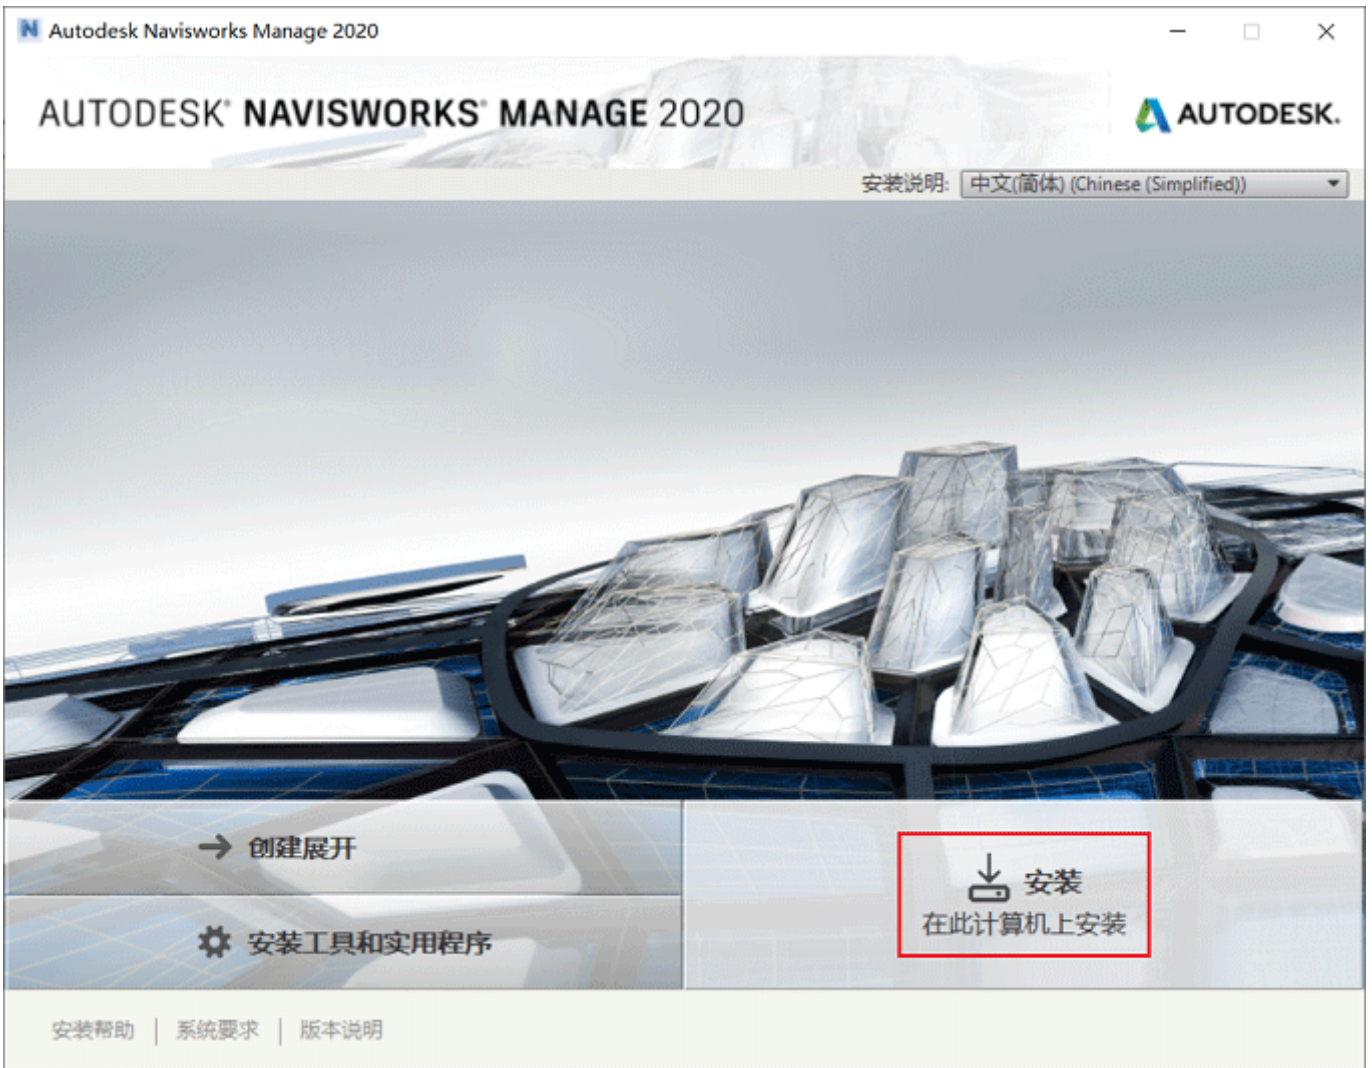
Autodesk Navisworks Manage 2020

AUTODESK® NAVISWORKS® MANAGE 2020

AUTODESK.

安装说明: 中文(简体) (Chinese (Simplified))

创建展开

安装工具和实用程序

安装
在此计算机上安装

安装帮助 | 系统要求 | 版本说明